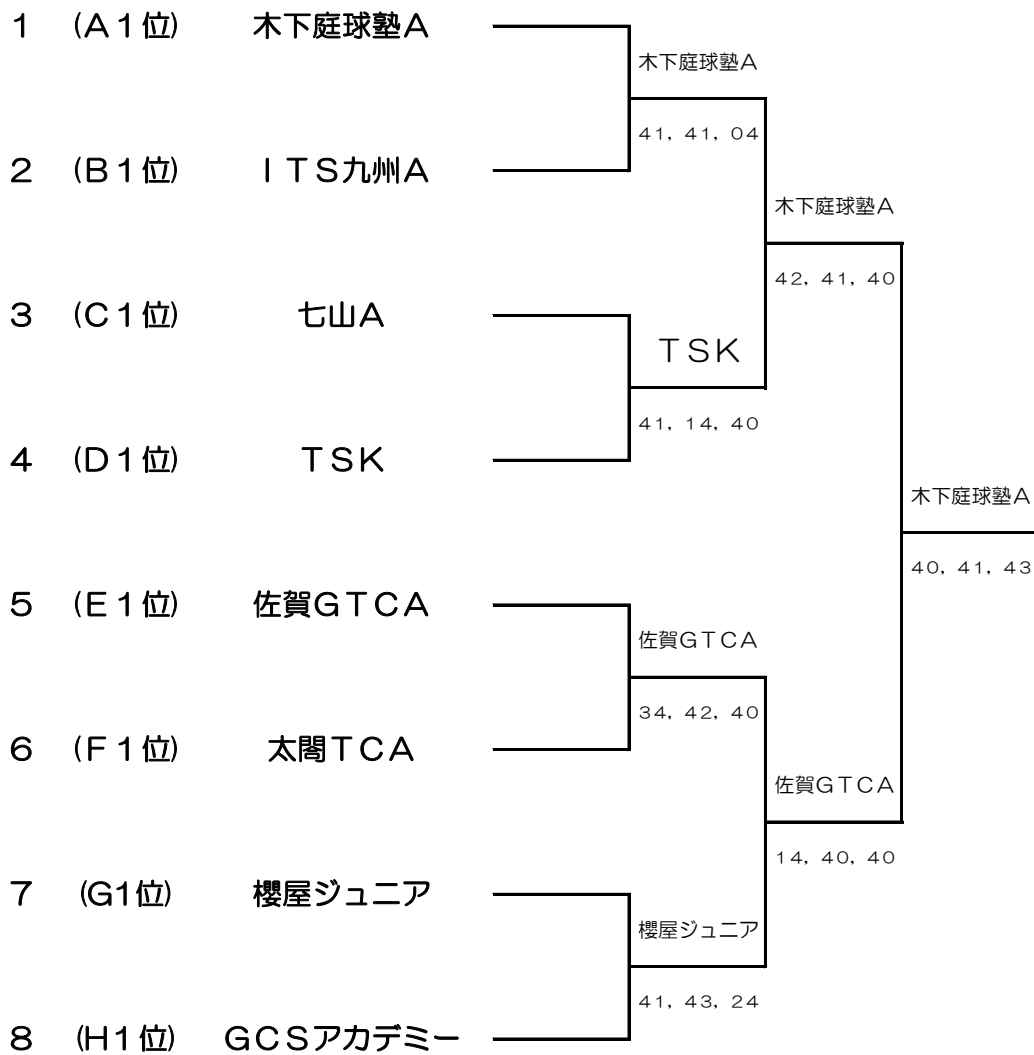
1 (A1位) 木下庭球塾A

2 (B1位) ITS九州A

3 (C1位) 七山A

4 (D1位) TSK

5 (E1位) 佐賀GTCA

6 (F1位) 太閤TCA

7 (G1位) 櫻屋ジュニア

8 (H1位) GCSアカデミー

木下庭球塾A
41, 41, 04

TSK
41, 14, 40

佐賀GTCA
34, 42, 40

櫻屋ジュニア
41, 43, 24

木下庭球塾A
42, 41, 40

佐賀GTCA
14, 40, 40

木下庭球塾A
40, 41, 43